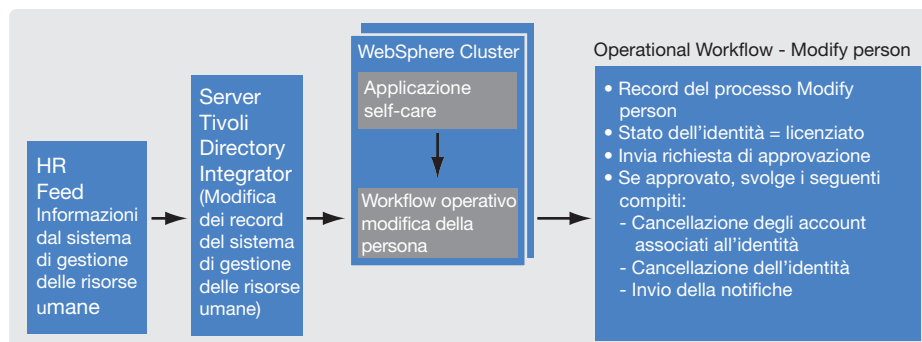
HR Feed Informazioni dal sistema di gestione delle risorse umane

Server Tivoli Directory Integrator (Modifica dei record del sistema di gestione delle risorse umane)

WebSphere Cluster

Applicazione self-care

Workflow operativo modifica della persona

Operational Workflow - Modify person

• Record del processo Modify person
• Stato dell'identità = licenziato
• Invia richiesta di approvazione
• Se approvato, svolge i seguenti compiti:
- Cancellazione degli account associati all'identità
- Cancellazione dell'identità
- Invio della notifiche